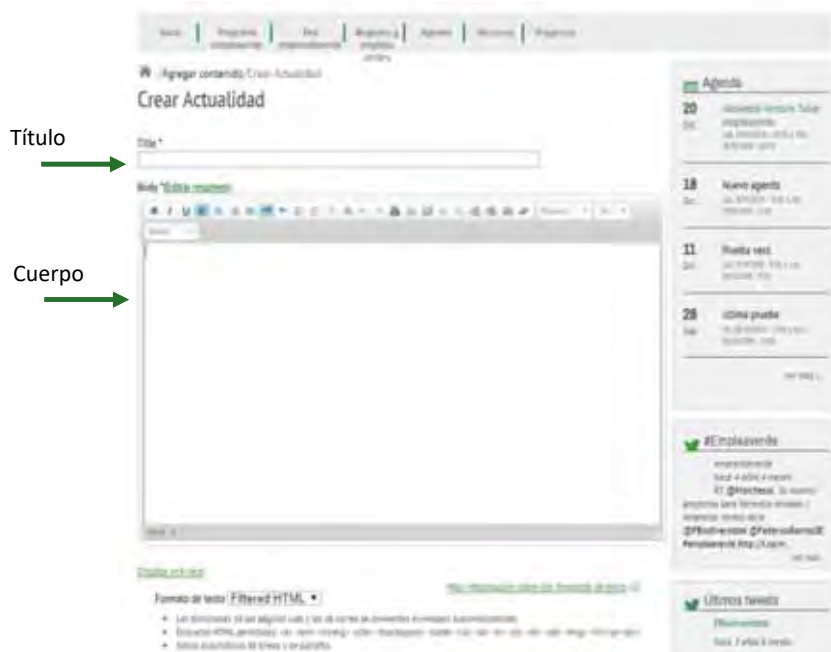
Inicio | Programa emplaverde | Red emplaverde | Negocios y empleos verdes | Agenda | Recursos | Proyectos

Agregar contenido / Crear Actualidad

Crear Actualidad

Título

Title *

Body * (Editar resumen)

Cuerpo

Disable rich-text

Más información sobre los formatos de texto

Formato de texto Filtered HTML

- Las direcciones de las páginas web y las de correo se convierten en enlaces automáticamente.
- Etiquetas HTML permitidas: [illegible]
- Saltos automáticos de líneas y de párrafos.

Agenda

20 Dic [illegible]

18 Dic Nuevo agenda

11 Dic Prueba vaci

28 Sep Ultima prueba

ver más

#Emplaverde

Últimos tweets